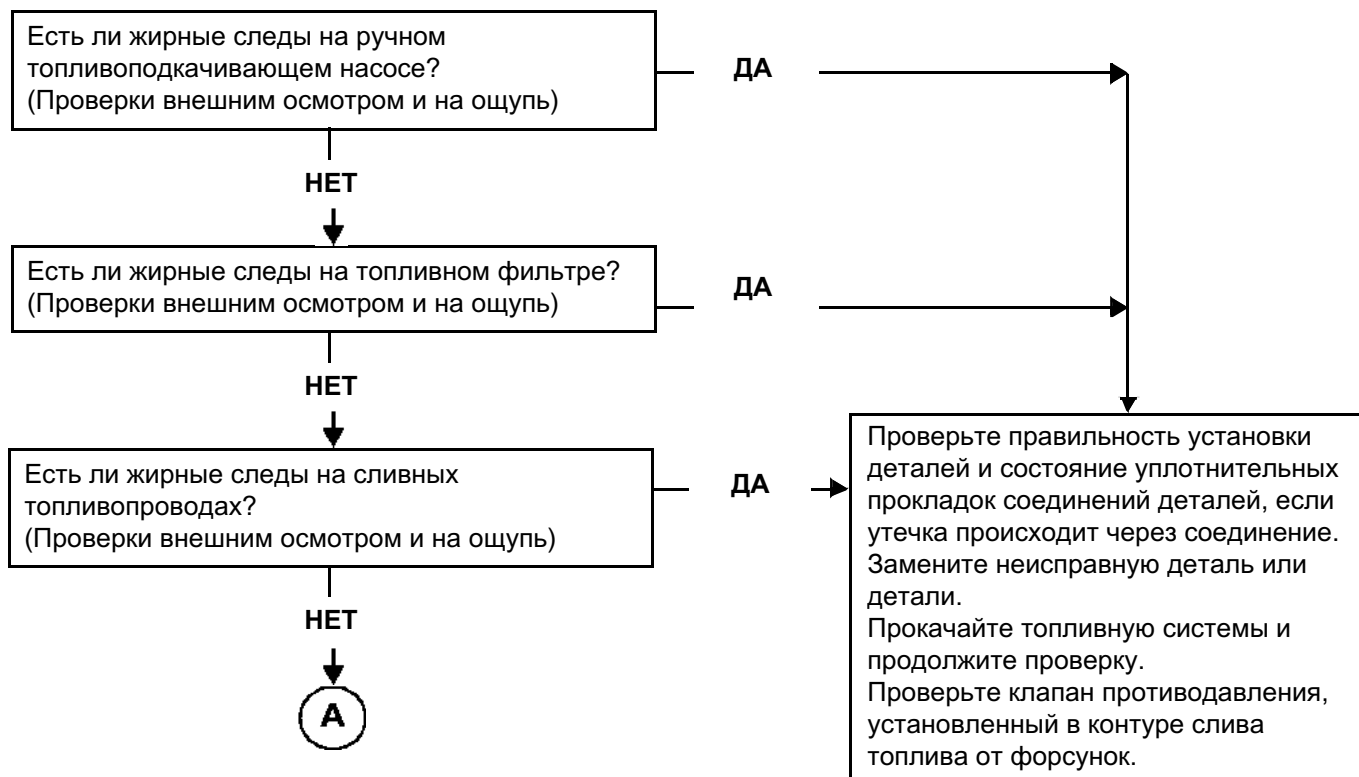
Есть ли жирные следы на ручном топливоподкачивающем насосе? (Проверки внешним осмотром и на ощупь)

ДА

НЕТ

Есть ли жирные следы на топливном фильтре? (Проверки внешним осмотром и на ощупь)

ДА

НЕТ

Есть ли жирные следы на сливных топливопроводах? (Проверки внешним осмотром и на ощупь)

ДА

НЕТ

A

Проверьте правильность установки деталей и состояние уплотнительных прокладок соединений деталей, если утечка происходит через соединение.
Замените неисправную деталь или детали.
Прокачайте топливную системы и продолжите проверку.
Проверьте клапан противодавления, установленный в контуре слива топлива от форсунок.